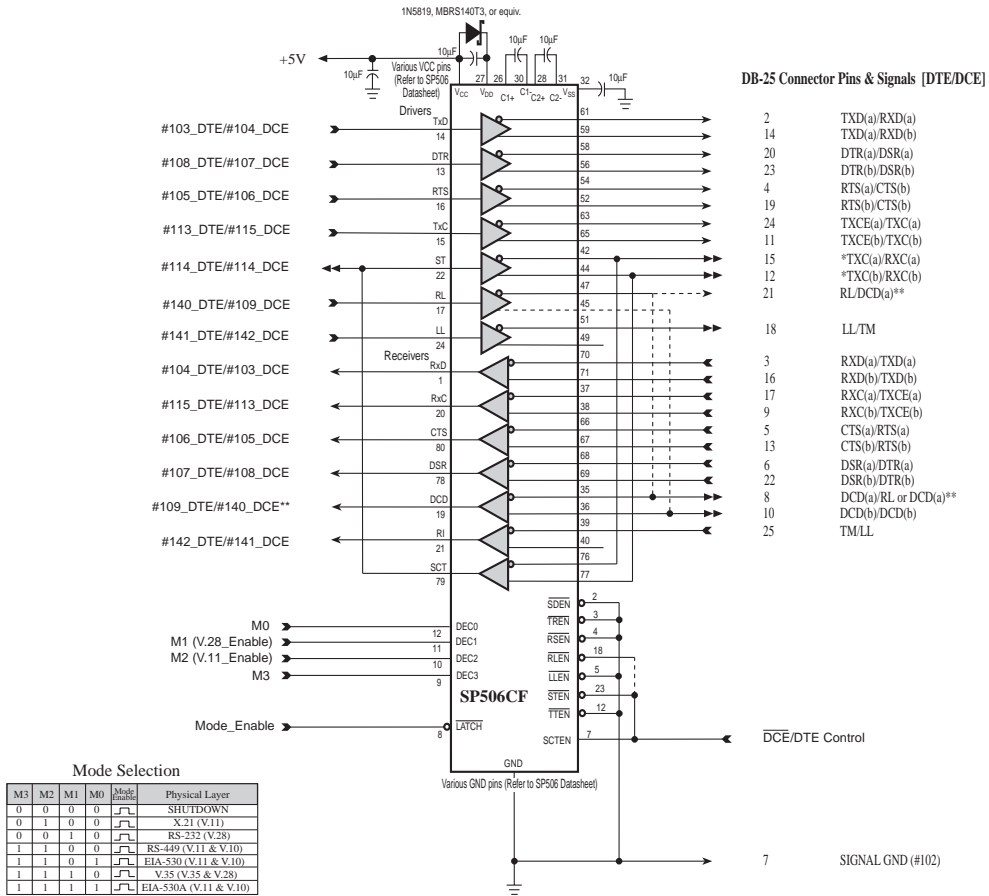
1N5819, MBRS140T3, or equiv.

+5V

10µF

10µF

10µF

10µF

10µF

Various VCC pins (Refer to SP506 Datasheet)

27 26 30 28 31 32

$V_{CC}$ $V_{DD}$ C1+ C1- C2+ C2- $V_{SS}$

DB-25 Connector Pins & Signals [DTE/DCE]

Drivers

#103_DTE/#104_DCE TxD 14 61 59

#108_DTE/#107_DCE DTR 13 58 56

#105_DTE/#106_DCE RTS 16 54 52

#113_DTE/#115_DCE TxC 15 63 65

#114_DTE/#114_DCE ST 22 42 44

#140_DTE/#109_DCE RL 17 47 45

#141_DTE/#142_DCE LL 24 51 49

Receivers

#104_DTE/#103_DCE RxD 1 70 71

#115_DTE/#113_DCE RxC 20 37 38

#106_DTE/#105_DCE CTS 80 66 67

#107_DTE/#108_DCE DSR 78 68 69

#109_DTE/#140_DCE** DCD 19 35 36

#142_DTE/#141_DCE RI 21 39 40

SCT 79 76 77

| 2 | TXD(a)/RXD(a) |
|---|---|
| 14 | TXD(a)/RXD(b) |
| 20 | DTR(a)/DSR(a) |
| 23 | DTR(b)/DSR(b) |
| 4 | RTS(a)/CTS(b) |
| 19 | RTS(b)/CTS(b) |
| 24 | TXCE(a)/TXC(a) |
| 11 | TXCE(b)/TXC(b) |
| 15 | *TXC(a)/RXC(a) |
| 12 | *TXC(b)/RXC(b) |
| 21 | RL/DCD(a)** |
| 18 | LL/TM |
| 3 | RXD(a)/TXD(a) |
| 16 | RXD(b)/TXD(b) |
| 17 | RXC(a)/TXCE(a) |
| 9 | RXC(b)/TXCE(b) |
| 5 | CTS(a)/RTS(a) |
| 13 | CTS(b)/RTS(b) |
| 6 | DSR(a)/DTR(a) |
| 22 | DSR(b)/DTR(b) |
| 8 | DCD(a)/RL or DCD(a)** |
| 10 | DCD(b)/DCD(b) |
| 25 | TM/LL |

M0 12 DEC0
M1 (V.28_Enable) 11 DEC1
M2 (V.11_Enable) 10 DEC2
M3 9 DEC3

$\overline{SDEN}$ 2
$\overline{TREN}$ 3
$\overline{RSEN}$ 4
$\overline{RLEN}$ 18
$\overline{LLEN}$ 5
$\overline{STEN}$ 23
$\overline{TTEN}$ 12

SP506CF

Mode_Enable 8 $\overline{LATCH}$

SCTEN 7

$\overline{DCE}$/DTE Control

GND

Various GND pins (Refer to SP506 Datasheet)

7 SIGNAL GND (#102)

Mode Selection

| M3 | M2 | M1 | M0 | Mode Enable | Physical Layer |
|---|---|---|---|---|---|
| 0 | 0 | 0 | 0 | ⎍ | SHUTDOWN |
| 0 | 1 | 0 | 0 | ⎍ | X.21 (V.11) |
| 0 | 0 | 1 | 0 | ⎍ | RS-232 (V.28) |
| 1 | 1 | 0 | 0 | ⎍ | RS-449 (V.11 & V.10) |
| 1 | 1 | 0 | 1 | ⎍ | EIA-530 (V.11 & V.10) |
| 1 | 1 | 1 | 0 | ⎍ | V.35 (V.35 & V.28) |
| 1 | 1 | 1 | 1 | ⎍ | EIA-530A (V.11 & V.10) |